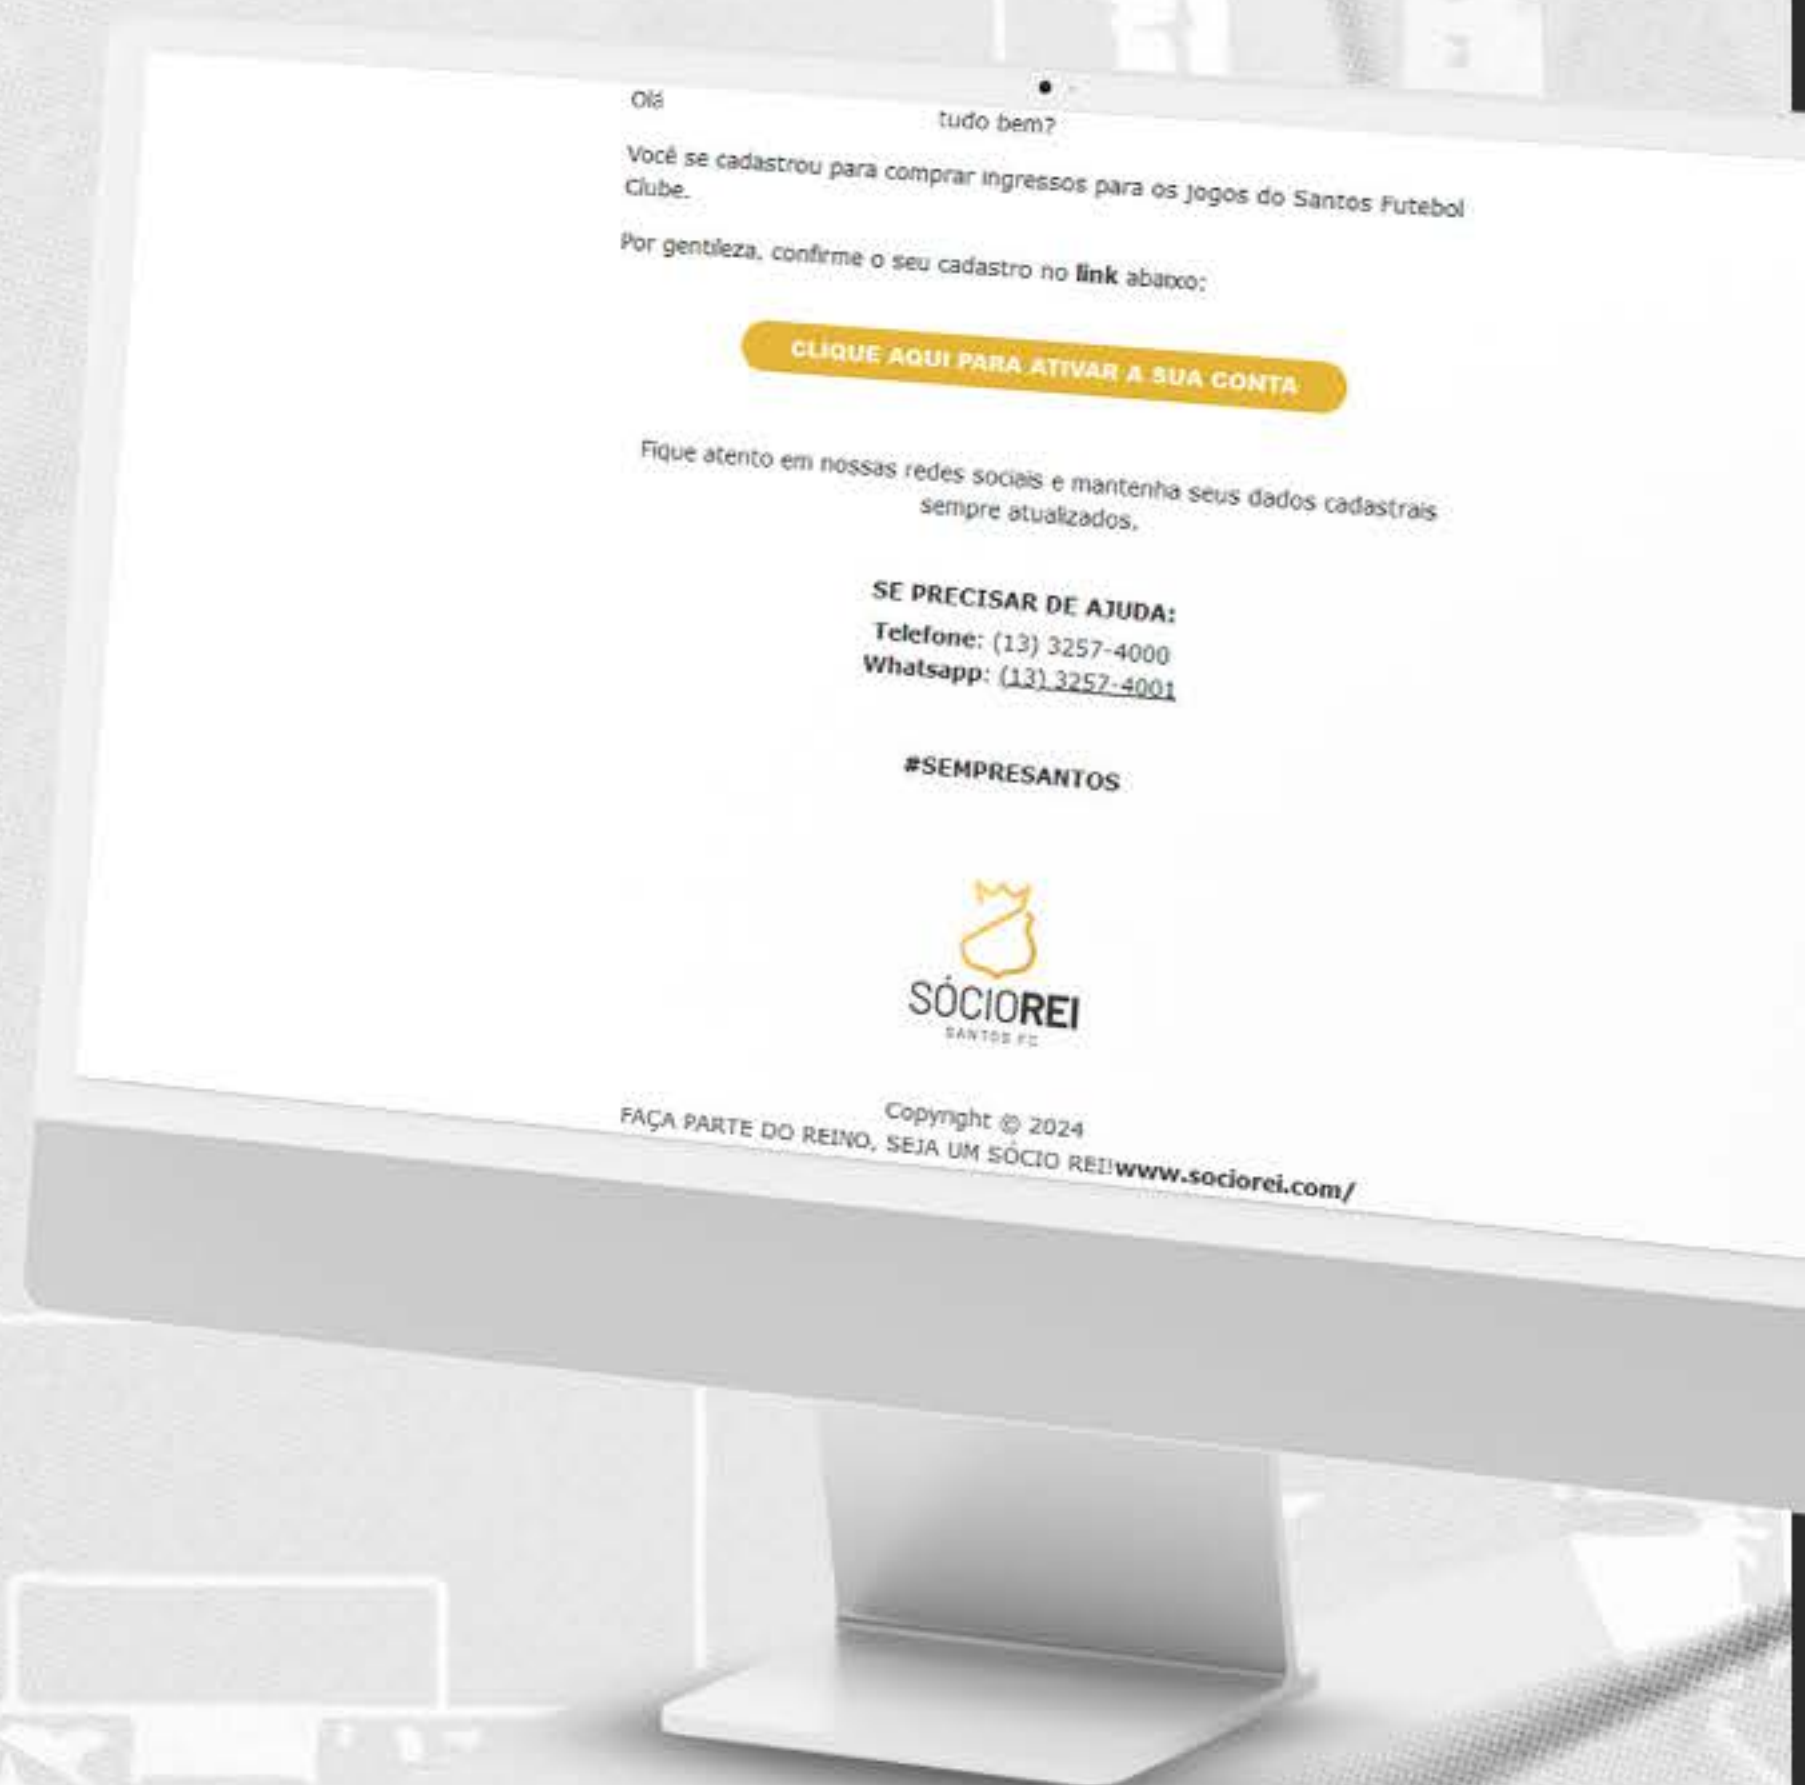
Olá tudo bem?

Você se cadastrou para comprar ingressos para os jogos do Santos Futebol Clube.

Por gentileza, confirme o seu cadastro no **link** abaixo:

CLIQUE AQUI PARA ATIVAR A SUA CONTA

Fique atento em nossas redes sociais e mantenha seus dados cadastrais sempre atualizados.

**SE PRECISAR DE AJUDA:**
**Telefone**: (13) 3257-4000
**Whatsapp**: (13) 3257-4001

**#SEMPRESANTOS**

SÓCIOREI
SANTOS FC

Copyright © 2024
FAÇA PARTE DO REINO, SEJA UM SÓCIO REI!**www.sociorei.com/**